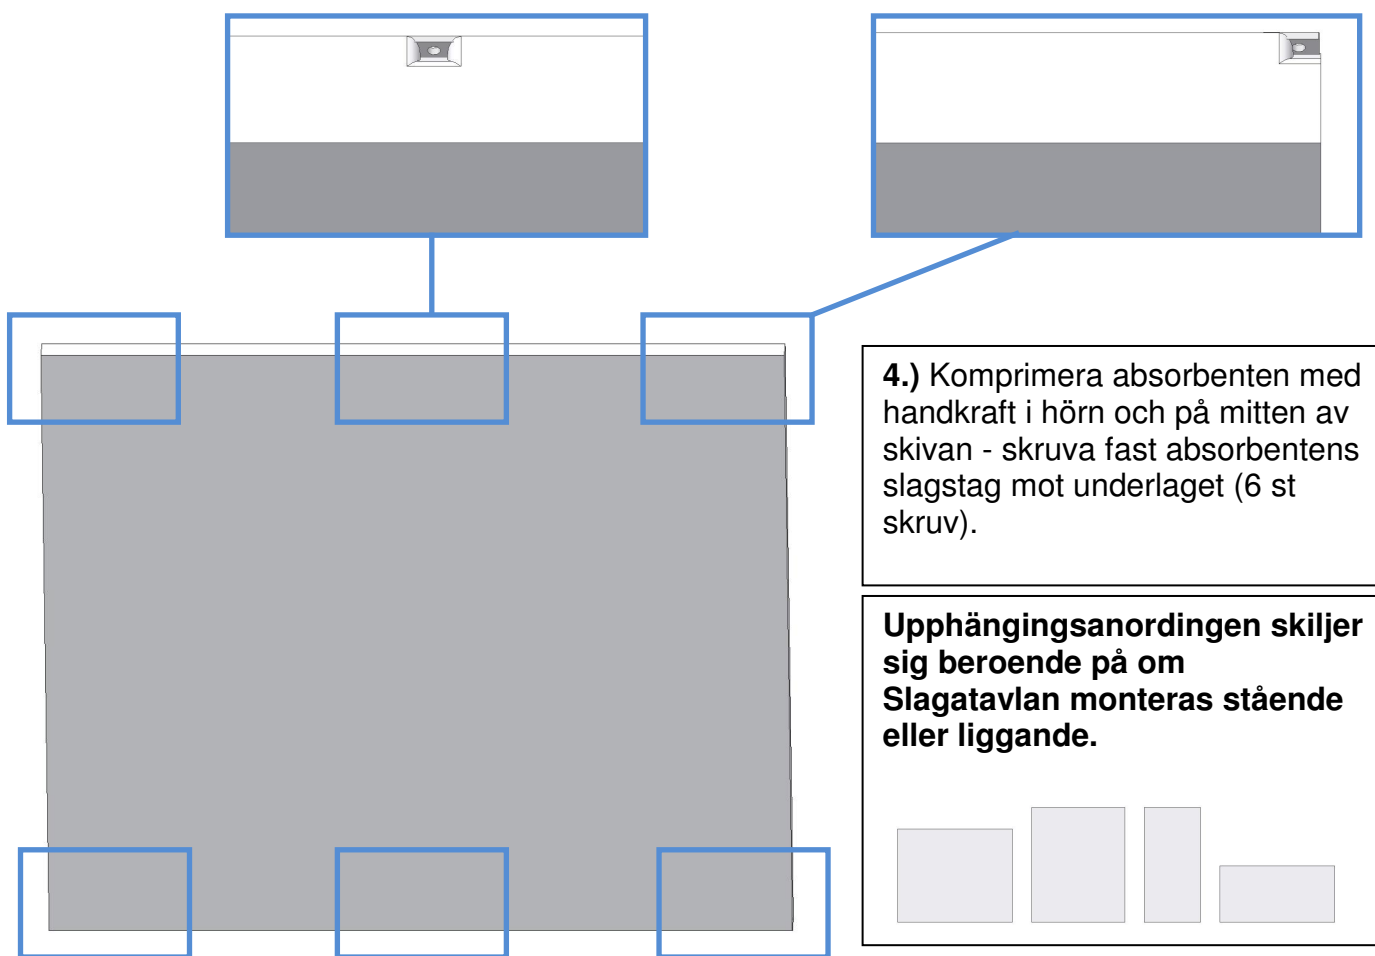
**4.)** Komprimera absorbenten med handkraft i hörn och på mitten av skivan - skruva fast absorbentens slagstag mot underlaget (6 st skruv).

**Upphängingsanordingen skiljer sig beroende på om Slagatavlan monteras stående eller liggande.**